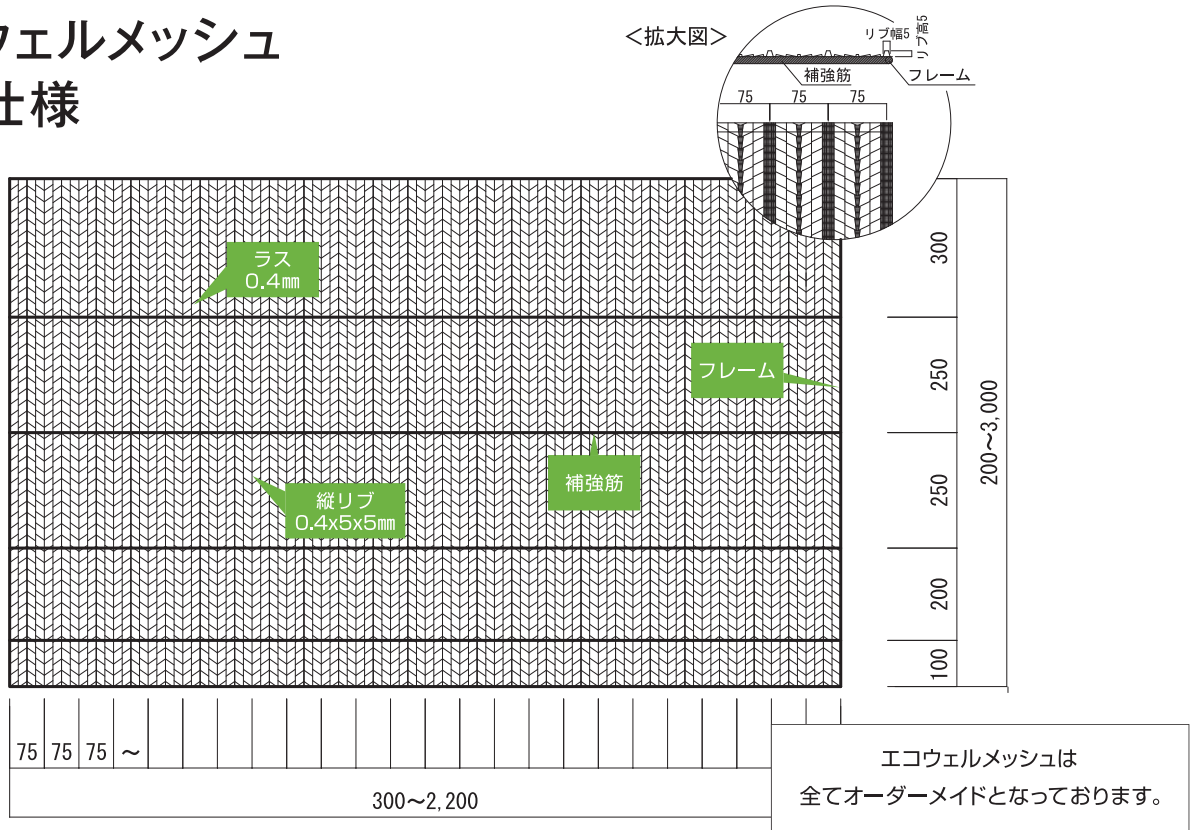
ウェルメッシュ
仕様

<拡大図>
リブ幅5
リブ高5
補強筋
フレーム
75 75 75

ラス
0.4㎜

フレーム

縦リブ
0.4x5x5㎜

補強筋

300
250
250
200
100
200〜3,000

75 75 75 〜
300〜2,200

エコウェルメッシュは
全てオーダーメイドとなっております。